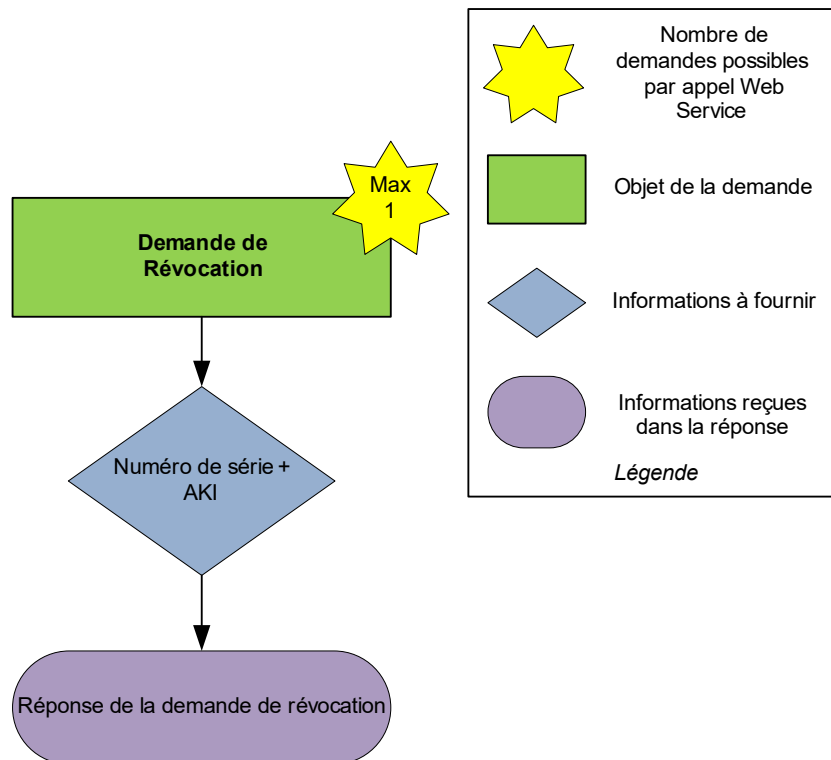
Max 1

Demande de Révocation

Numéro de série + AKI

Réponse de la demande de révocation

Nombre de demandes possibles par appel Web Service

Objet de la demande

Informations à fournir

Informations reçues dans la réponse

Légende